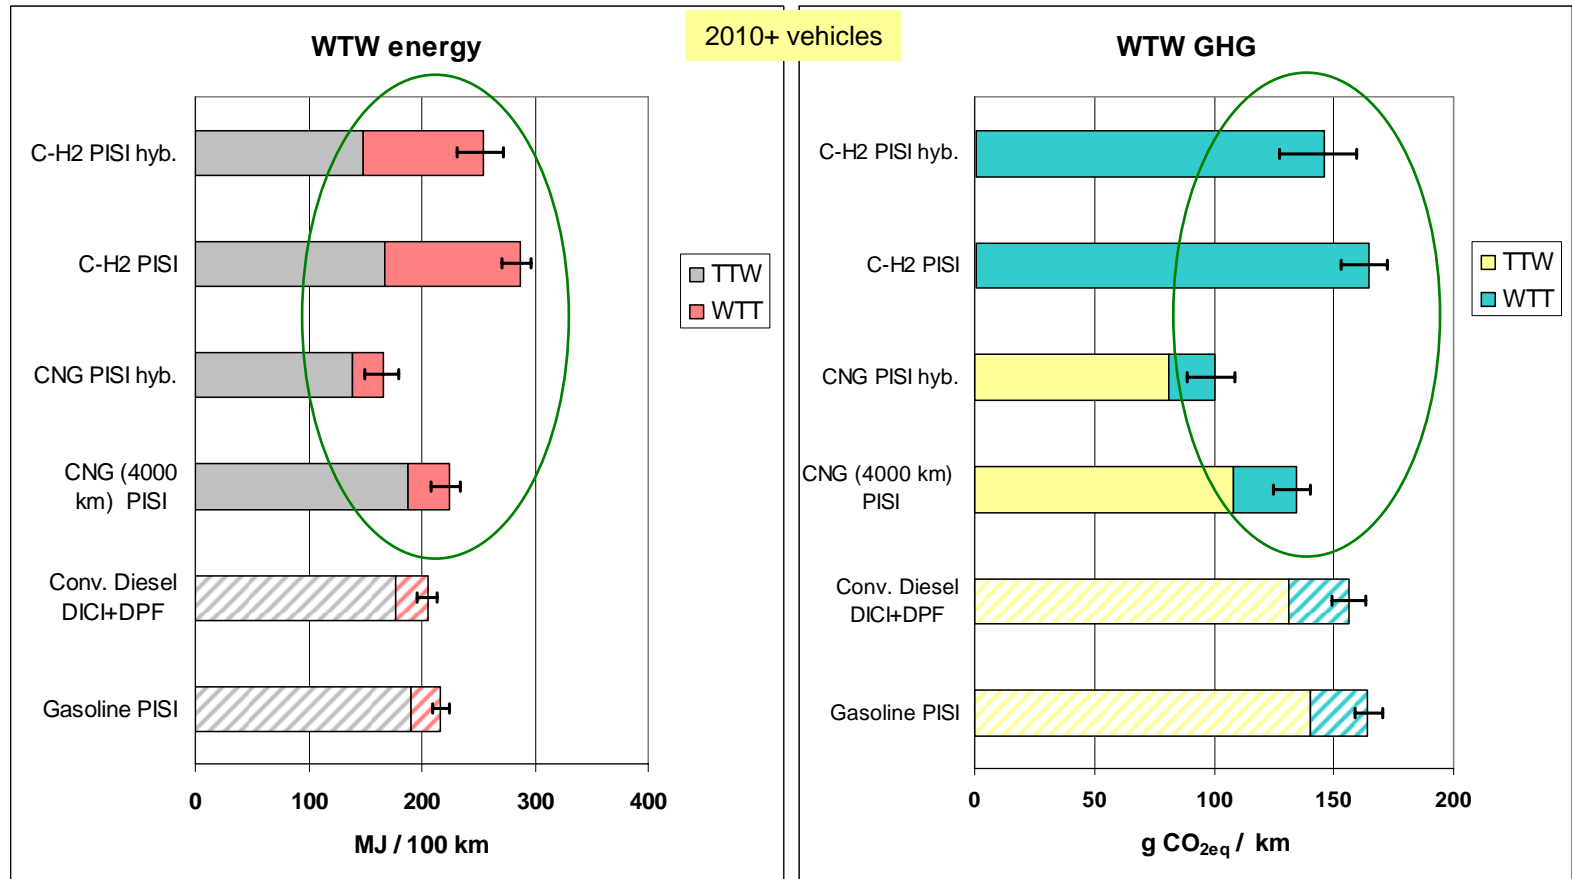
2010+ vehicles

WTW energy

C-H2 PISI hyb.

C-H2 PISI

CNG PISI hyb.

CNG (4000 km) PISI

Conv. Diesel DICI+DPF

Gasoline PISI

TTW
WTT

0 100 200 300 400

MJ / 100 km

WTW GHG

C-H2 PISI hyb.

C-H2 PISI

CNG PISI hyb.

CNG (4000 km) PISI

Conv. Diesel DICI+DPF

Gasoline PISI

TTW
WTT

0 50 100 150 200

g $CO_{2eq}$ / km